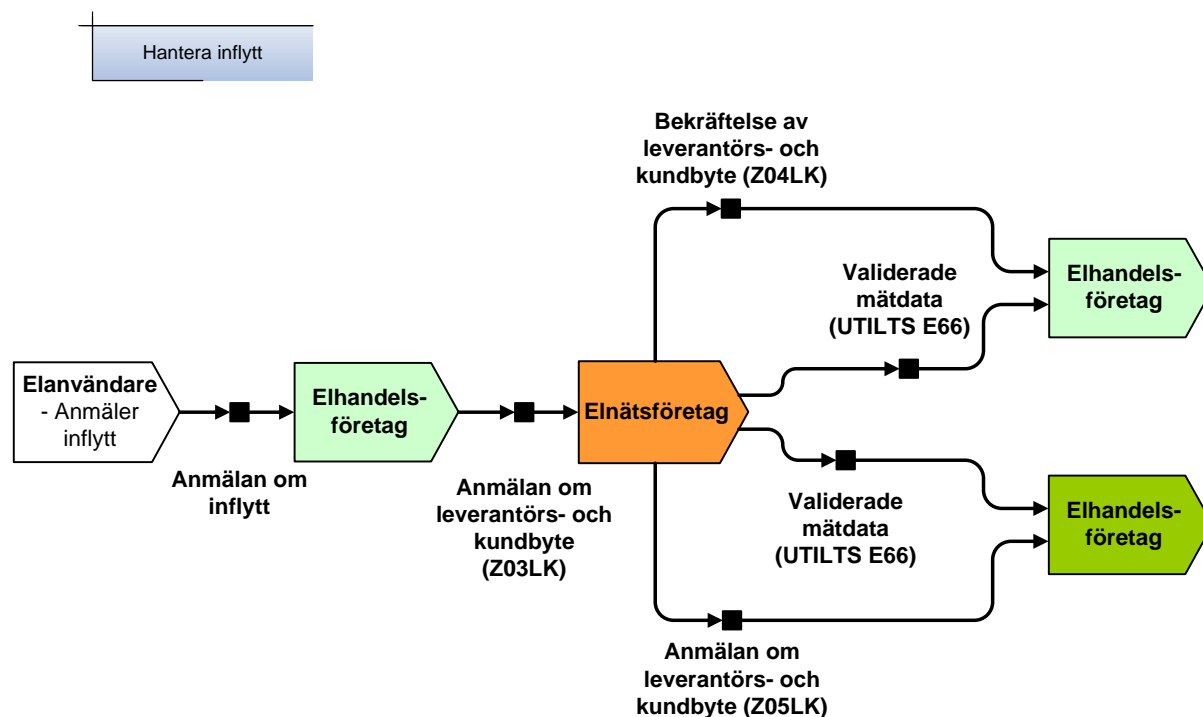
Hantera inflytt

Bekräftelse av leverantörs- och kundbyte (Z04LK)

Validerade mätdata (UTILTS E66)

Elhandelsföretag

Elanvändare - Anmäler inflytt

Elhandelsföretag

Elnätsföretag

Anmälan om inflytt

Anmälan om leverantörs- och kundbyte (Z03LK)

Validerade mätdata (UTILTS E66)

Elhandelsföretag

Anmälan om leverantörs- och kundbyte (Z05LK)